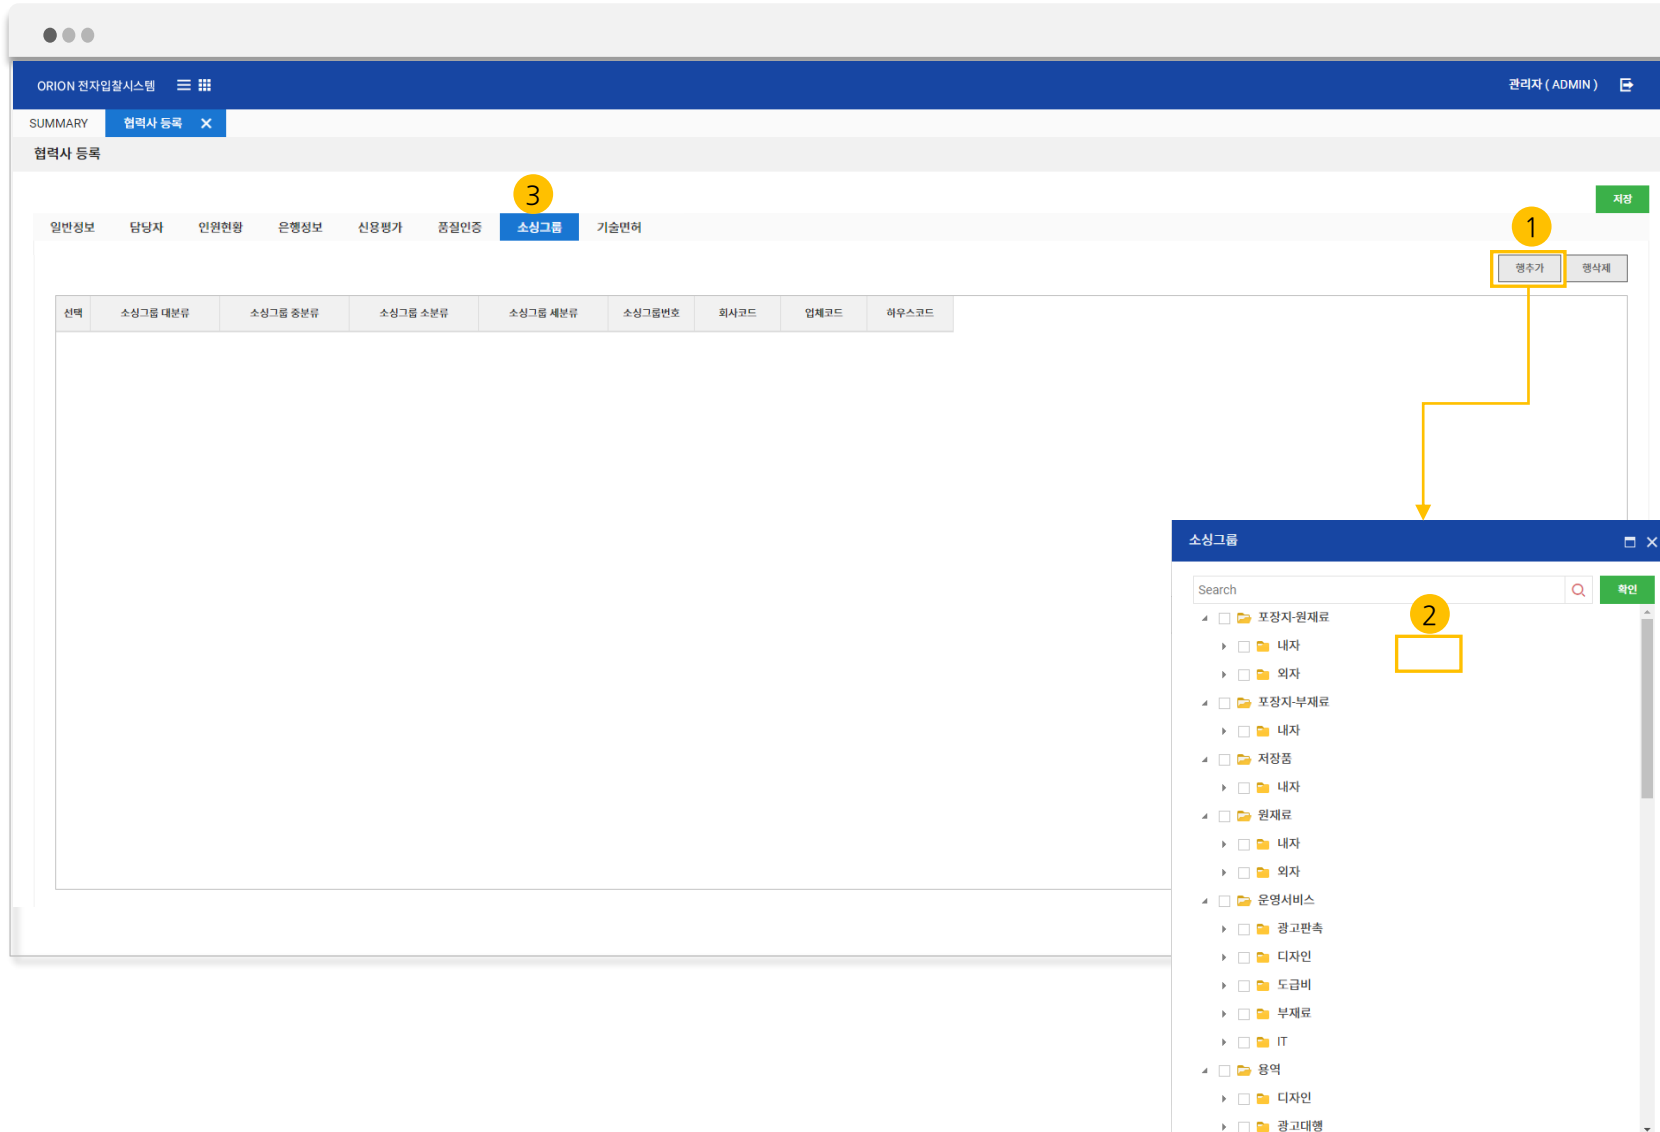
ORION 전자입찰시스템

관리자 ( ADMIN )

SUMMARY 협력사 등록

협력사 등록

3

저장

일반정보 담당자 인원현황 은행정보 신용평가 품질인증 소싱그룹 기술면허

1

행추가 행삭제

| 선택 | 소싱그룹 대분류 | 소싱그룹 중분류 | 소싱그룹 소분류 | 소싱그룹 세분류 | 소싱그룹번호 | 회사코드 | 업체코드 | 하우스코드 |
|---|---|---|---|---|---|---|---|---|

소싱그룹

Search

확인

2

포장지-원재료
내자
외자
포장지-부재료
내자
저장품
내자
원재료
내자
외자
운영서비스
광고판촉
디자인
도급비
부재료
IT
용역
디자인
광고대행